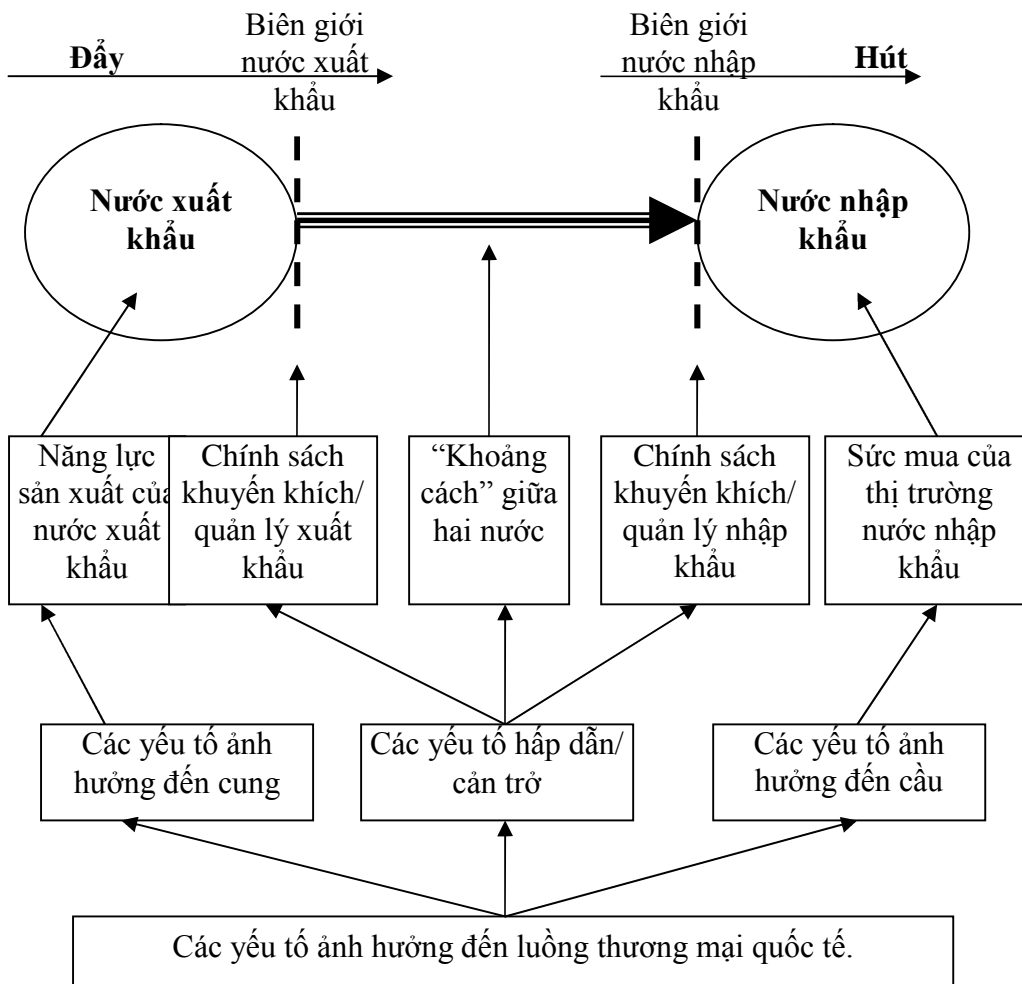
Đẩy

Biên giới nước xuất khẩu

Biên giới nước nhập khẩu

Hút

Nước xuất khẩu

Nước nhập khẩu

Năng lực sản xuất của nước xuất khẩu

Chính sách khuyến khích/ quản lý xuất khẩu

"Khoảng cách" giữa hai nước

Chính sách khuyến khích/ quản lý nhập khẩu

Sức mua của thị trường nước nhập khẩu

Các yếu tố ảnh hưởng đến cung

Các yếu tố hấp dẫn/ cản trở

Các yếu tố ảnh hưởng đến cầu

Các yếu tố ảnh hưởng đến luồng thương mại quốc tế.